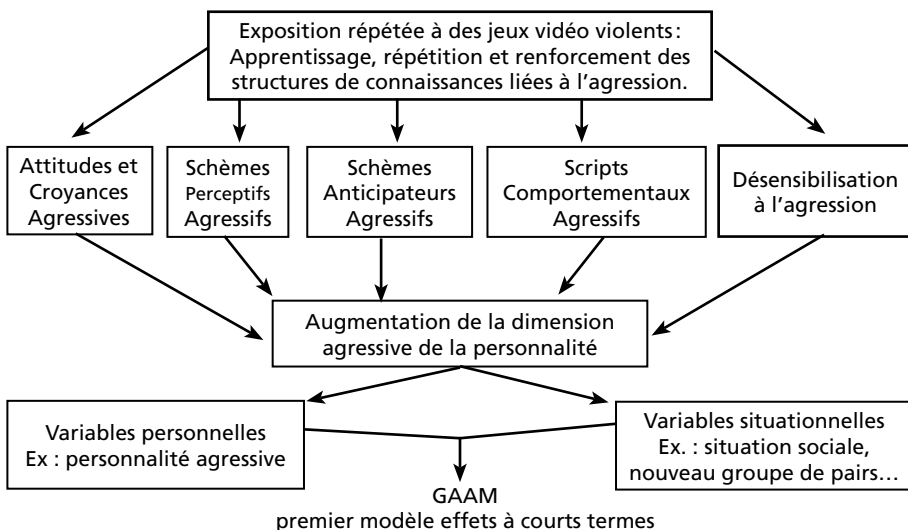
Exposition répétée à des jeux vidéo violents : Apprentissage, répétition et renforcement des structures de connaissances liées à l'agression.

Attitudes et Croyances Agressives

Schèmes Perceptifs Agressifs

Schèmes Anticipateurs Agressifs

Scripts Comportementaux Agressifs

Désensibilisation à l'agression

Augmentation de la dimension agressive de la personnalité

Variables personnelles
Ex : personnalité agressive

Variables situationnelles
Ex. : situation sociale, nouveau groupe de pairs…

GAAM
premier modèle effets à courts termes